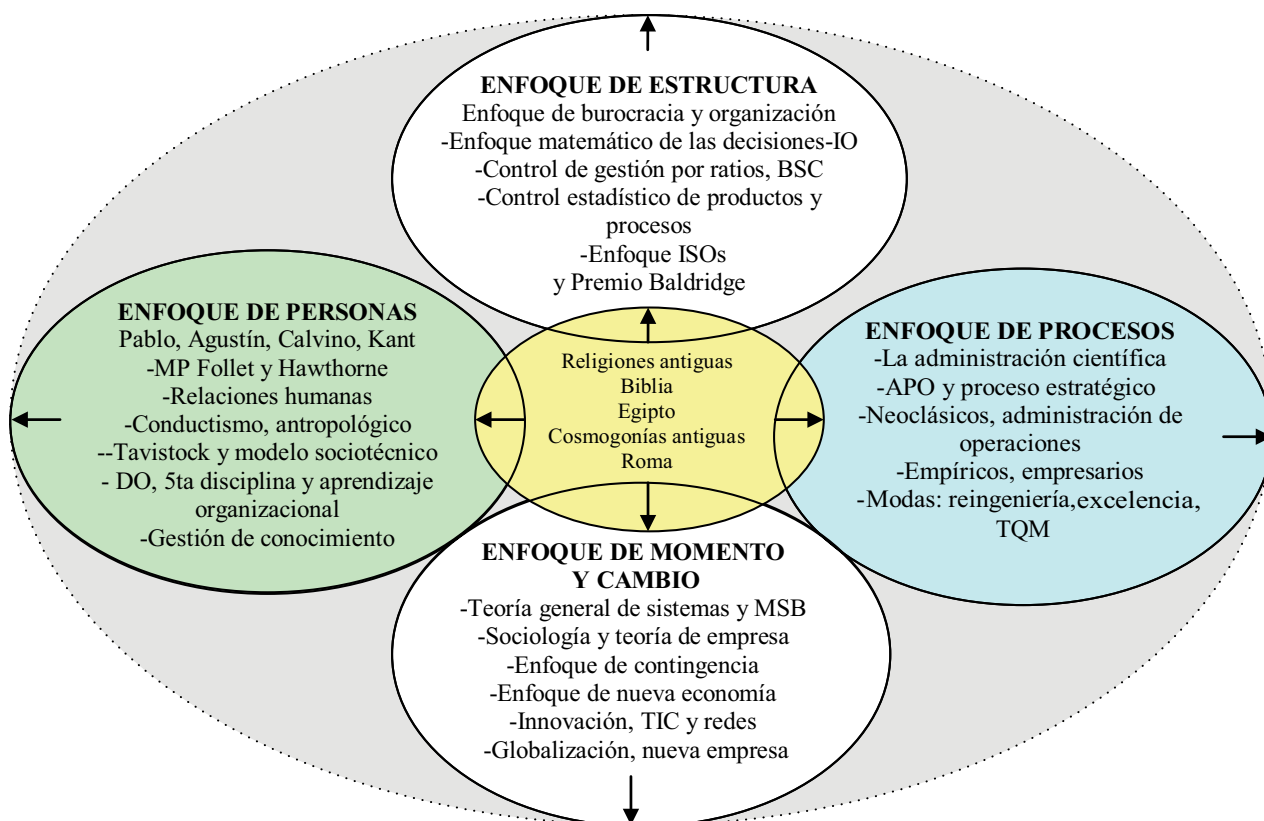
ENFOQUE DE ESTRUCTURA
Enfoque de burocracia y organización
-Enfoque matemático de las decisiones-IO
-Control de gestión por ratios, BSC
-Control estadístico de productos y procesos
-Enfoque ISOs
y Premio Baldridge

ENFOQUE DE PERSONAS
Pablo, Agustín, Calvino, Kant
-MP Follet y Hawthorne
-Relaciones humanas
-Conductismo, antropológico
--Tavistock y modelo sociotécnico
- DO, 5ta disciplina y aprendizaje organizacional
-Gestión de conocimiento

Religiones antiguas
Biblia
Egipto
Cosmogonías antiguas
Roma

ENFOQUE DE PROCESOS
-La administración científica
-APO y proceso estratégico
-Neoclásicos, administración de operaciones
-Empíricos, empresarios
-Modas: reingeniería,excelencia, TQM

ENFOQUE DE MOMENTO Y CAMBIO
-Teoría general de sistemas y MSB
-Sociología y teoría de empresa
-Enfoque de contingencia
-Enfoque de nueva economía
-Innovación, TIC y redes
-Globalización, nueva empresa